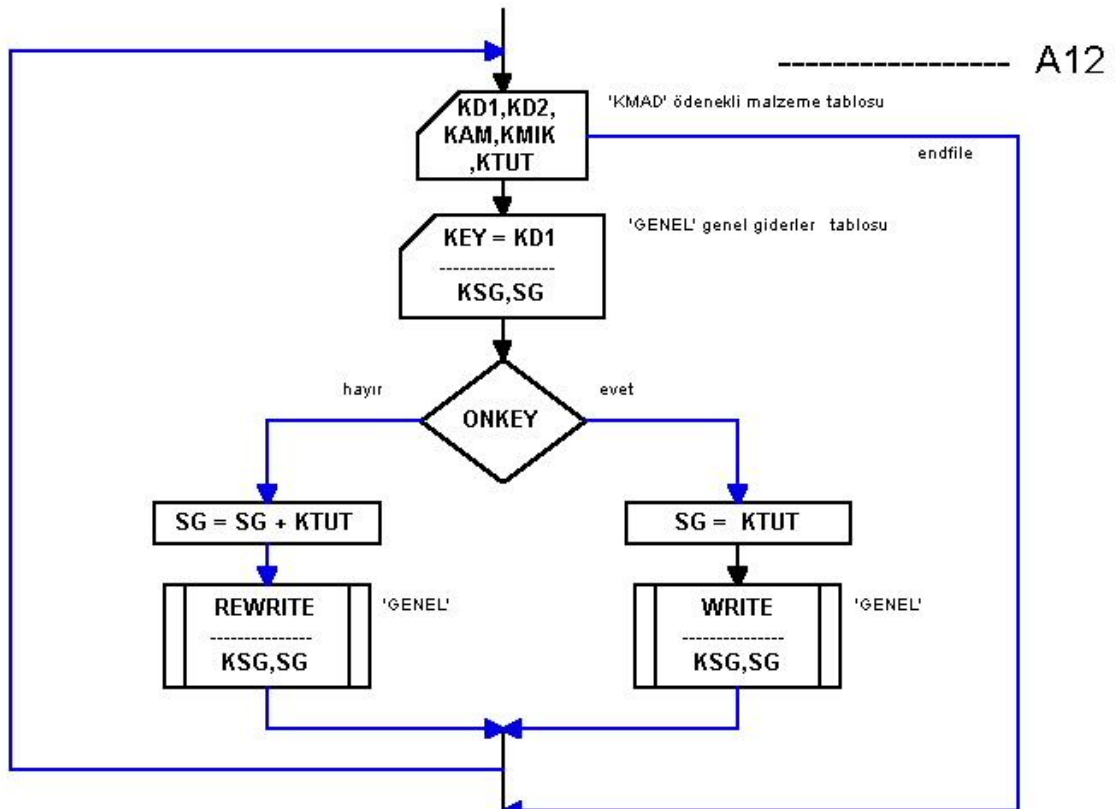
---------------- A12

KD1,KD2, KAM,KMIK ,KTUT

'KMAD' ödenekli malzeme tablosu

endfile

KEY = KD1
----------------
KSG,SG

'GENEL' genel giderler tablosu

hayır

ONKEY

evet

SG = SG + KTUT

SG = KTUT

REWRITE
--------------
KSG,SG

'GENEL'

WRITE
--------------
KSG,SG

'GENEL'